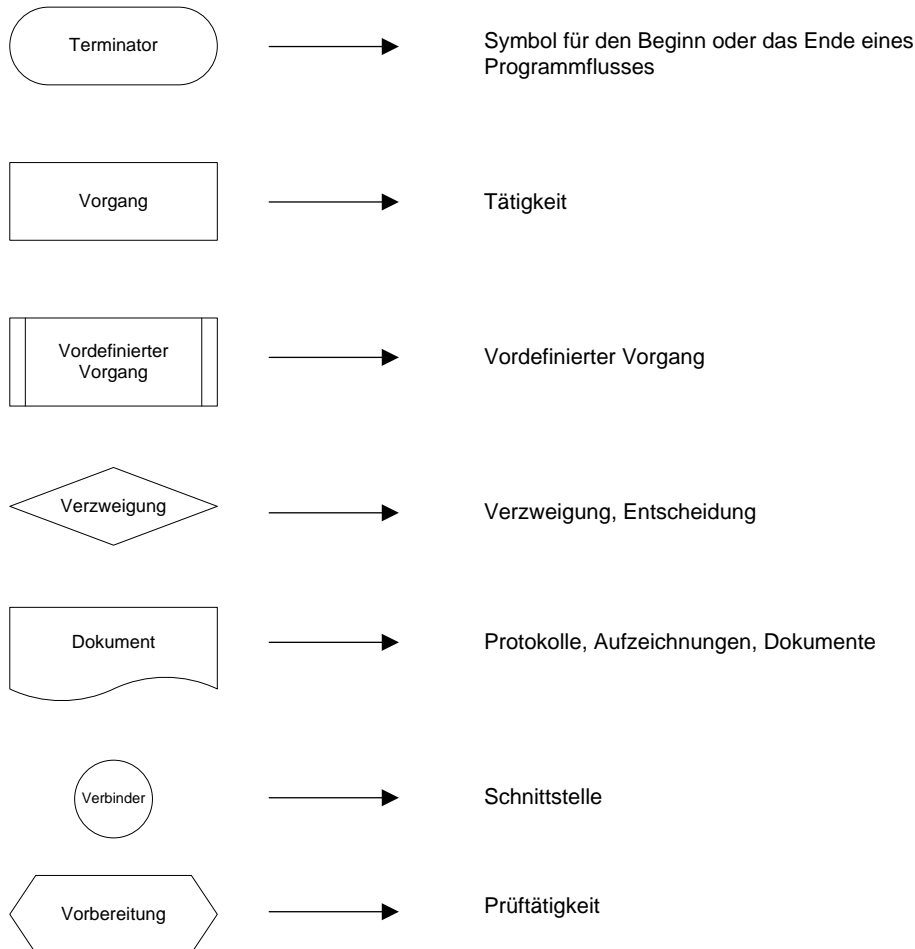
Terminator

Symbol für den Beginn oder das Ende eines Programmflusses

Vorgang

Tätigkeit

Vordefinierter Vorgang

Vordefinierter Vorgang

Verzweigung

Verzweigung, Entscheidung

Dokument

Protokolle, Aufzeichnungen, Dokumente

Verbinder

Schnittstelle

Vorbereitung

Prüftätigkeit